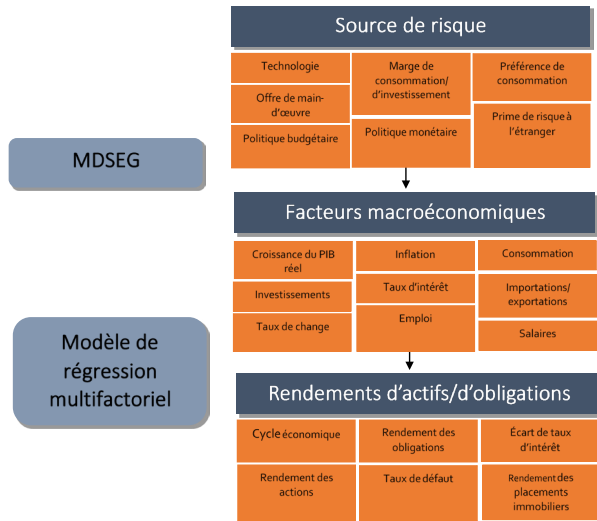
Source de risque

Technologie

Offre de main-d'œuvre

Politique budgétaire

Marge de consommation/ d'investissement

Politique monétaire

Préférence de consommation

Prime de risque à l'étranger

MDSEG

Facteurs macroéconomiques

Croissance du PIB réel

Investissements

Taux de change

Inflation

Taux d'intérêt

Emploi

Consommation

Importations/ exportations

Salaires

Modèle de régression multifactoriel

Rendements d'actifs/d'obligations

Cycle économique

Rendement des actions

Rendement des obligations

Taux de défaut

Écart de taux d'intérêt

Rendement des placements immobiliers